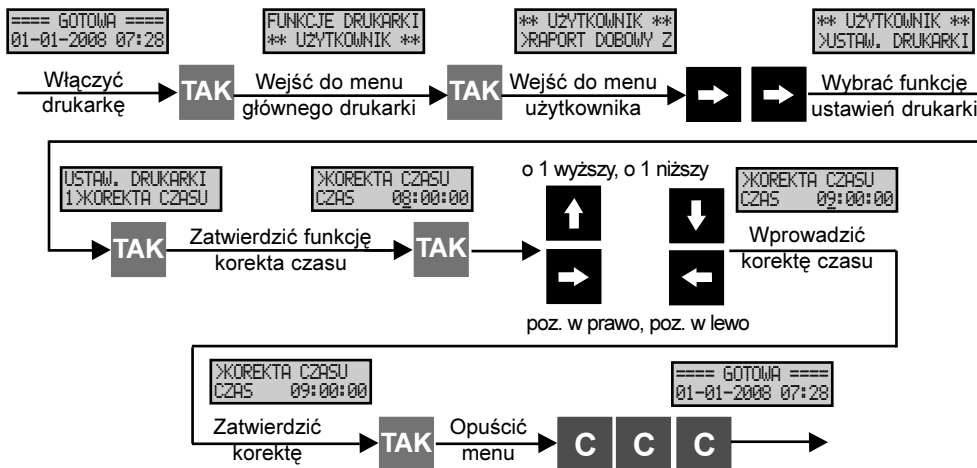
==== GOTOWA ====
01-01-2008 07:28

Włączyć drukarkę

FUNKCJE DRUKARKI
** UŻYTKOWNIK **

TAK

Wejść do menu głównego drukarki

** UŻYTKOWNIK **
>RAPORT DOBOWY Z

TAK

Wejść do menu użytkownika

** UŻYTKOWNIK **
>USTAW. DRUKARKI

Wybrać funkcję ustawień drukarki

USTAW. DRUKARKI
1>KOREKTA CZASU

TAK

Zatwierdzić funkcję korekta czasu

>KOREKTA CZASU
CZAS 08:00:00

TAK

o 1 wyższy, o 1 niższy

>KOREKTA CZASU
CZAS 09:00:00

Wprowadzić korektę czasu

poz. w prawo, poz. w lewo

>KOREKTA CZASU
CZAS 09:00:00

Zatwierdzić korektę

TAK

Opuścić menu

C C C

==== GOTOWA ====
01-01-2008 07:28